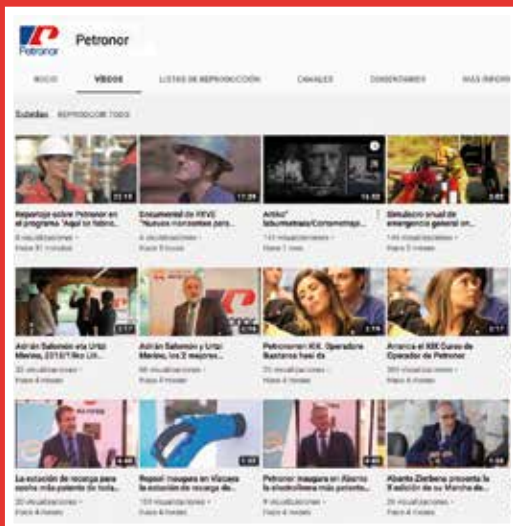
Petronor

Petronor

INICIO VÍDEOS LISTAS DE REPRODUCCIÓN CANALES COMENTARIOS MÁS INFORMACIÓN

Subidos REPRODUCIR TODO

21:13
Reportaje sobre Petronor en el programa "Aquí la Tierra..."
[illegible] visualizaciones • Hace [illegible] meses

17:39
Documental de RTVE "Nuevos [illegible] para..."
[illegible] visualizaciones • Hace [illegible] meses

14:02
Artiko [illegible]
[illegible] visualizaciones • Hace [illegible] mes

3:03
Simulacro anual de emergencia general en...
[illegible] visualizaciones • Hace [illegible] meses

2:17
Adrián Sabonim eta Urtzi Mariau, 2018/19ko Lih...
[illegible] visualizaciones • Hace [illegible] meses

1:16
Adrián Sabonim y Urtzi Mariau, los 2 mejores...
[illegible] visualizaciones • Hace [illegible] meses

2:16
Petronorren XIX. Operadore Ikastaroa hasi da
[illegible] visualizaciones • Hace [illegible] meses

2:16
Arranca el XIX Curso de Operador de Petronor
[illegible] visualizaciones • Hace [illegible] meses

4:48
La estación de recarga para coche más potente de toda...
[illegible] visualizaciones • Hace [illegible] meses

1:32
Repsol inaugura en Vizcaya la estación de recarga de...
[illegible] visualizaciones • Hace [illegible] meses

4:48
Petronor inaugura en Abanto la electrolinera más potente...
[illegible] visualizaciones • Hace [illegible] meses

1:58
Abanto Zierbena presenta la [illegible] edición de su Marcha de...
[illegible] visualizaciones • Hace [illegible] meses